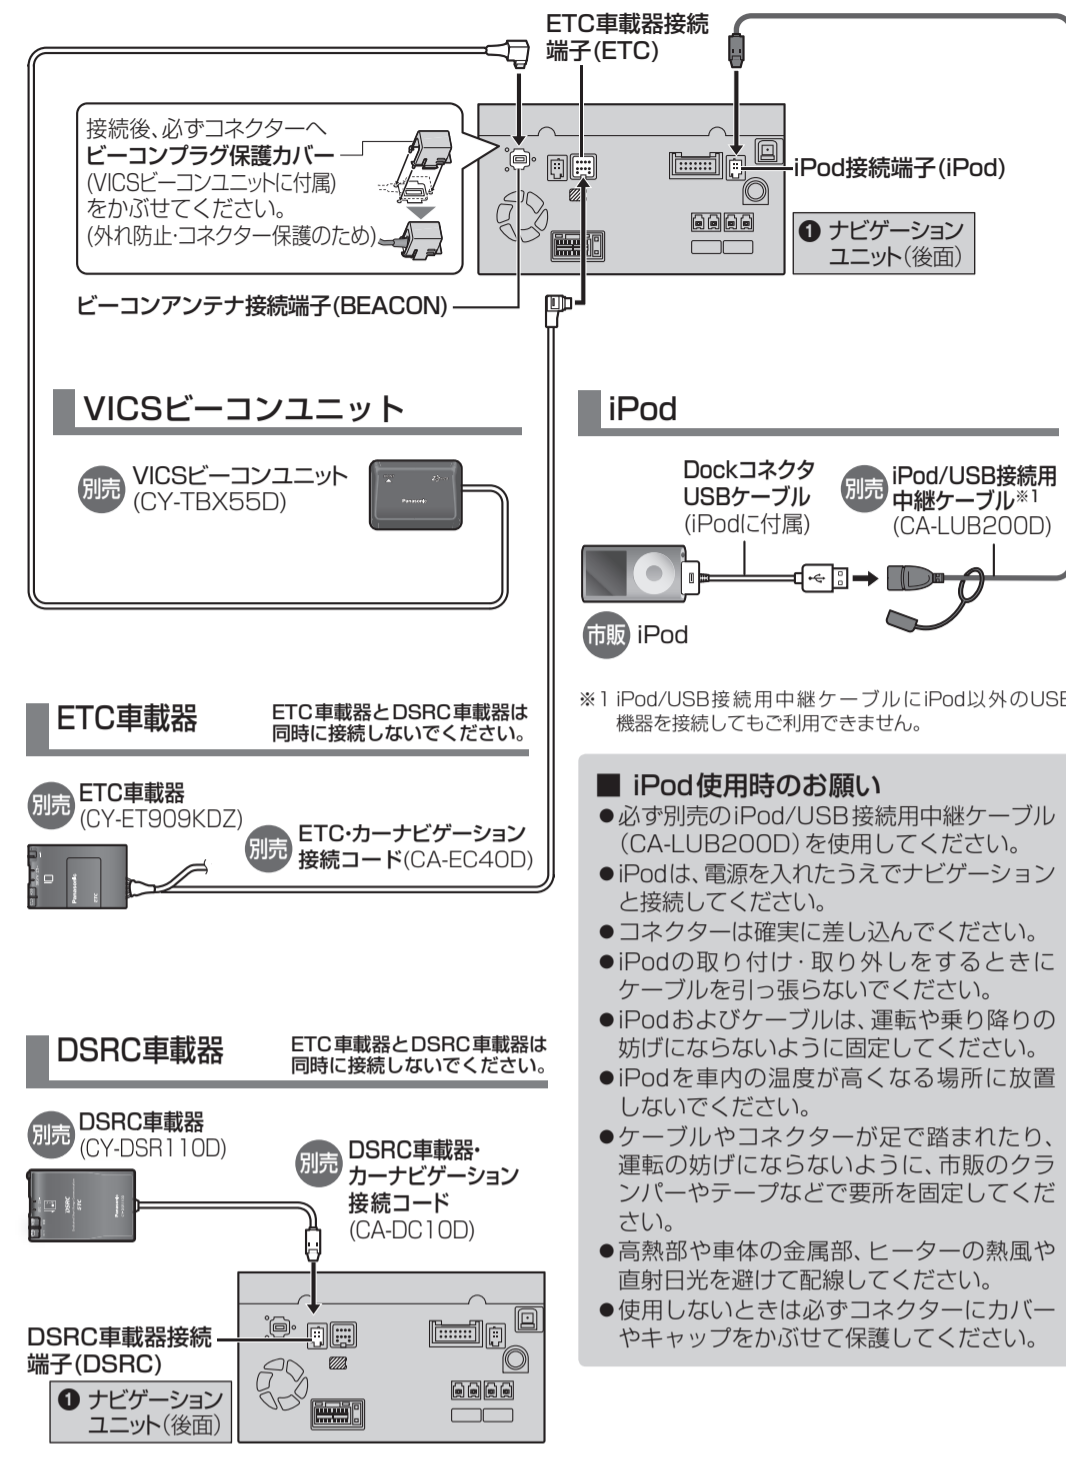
ETC車載器接続端子(ETC)

接続後、必ずコネクターへ
ビーコンプラグ保護カバー
(VICSビーコンユニットに付属)
をかぶせてください。
(外れ防止・コネクター保護のため)

iPod接続端子(iPod)

❶ ナビゲーションユニット(後面)

ビーコンアンテナ接続端子(BEACON)

VICSビーコンユニット

別売 VICSビーコンユニット
(CY-TBX55D)

iPod

Dockコネクタ
USBケーブル
(iPodに付属)

別売 iPod/USB接続用中継ケーブル※1
(CA-LUB200D)

市販 iPod

※1 iPod/USB接続用中継ケーブルにiPod以外のUSE機器を接続してもご利用できません。

ETC車載器

ETC車載器とDSRC車載器は同時に接続しないでください。

別売 ETC車載器
(CY-ET909KDZ)

別売 ETC・カーナビゲーション接続コード(CA-EC40D)

■ iPod使用時のお願い
●必ず別売のiPod/USB接続用中継ケーブル(CA-LUB200D)を使用してください。
●iPodは、電源を入れたうえでナビゲーションと接続してください。
●コネクターは確実に差し込んでください。
●iPodの取り付け・取り外しをするときにケーブルを引っ張らないでください。
●iPodおよびケーブルは、運転や乗り降りの妨げにならないように固定してください。
●iPodを車内の温度が高くなる場所に放置しないでください。
●ケーブルやコネクターが足で踏まれたり、運転の妨げにならないように、市販のクランパーやテープなどで要所を固定してください。
●高熱部や車体の金属部、ヒーターの熱風や直射日光を避けて配線してください。
●使用しないときは必ずコネクターにカバーやキャップをかぶせて保護してください。

DSRC車載器

ETC車載器とDSRC車載器は同時に接続しないでください。

別売 DSRC車載器
(CY-DSR110D)

別売 DSRC車載器・カーナビゲーション接続コード
(CA-DC10D)

DSRC車載器接続端子(DSRC)

❶ ナビゲーションユニット(後面)